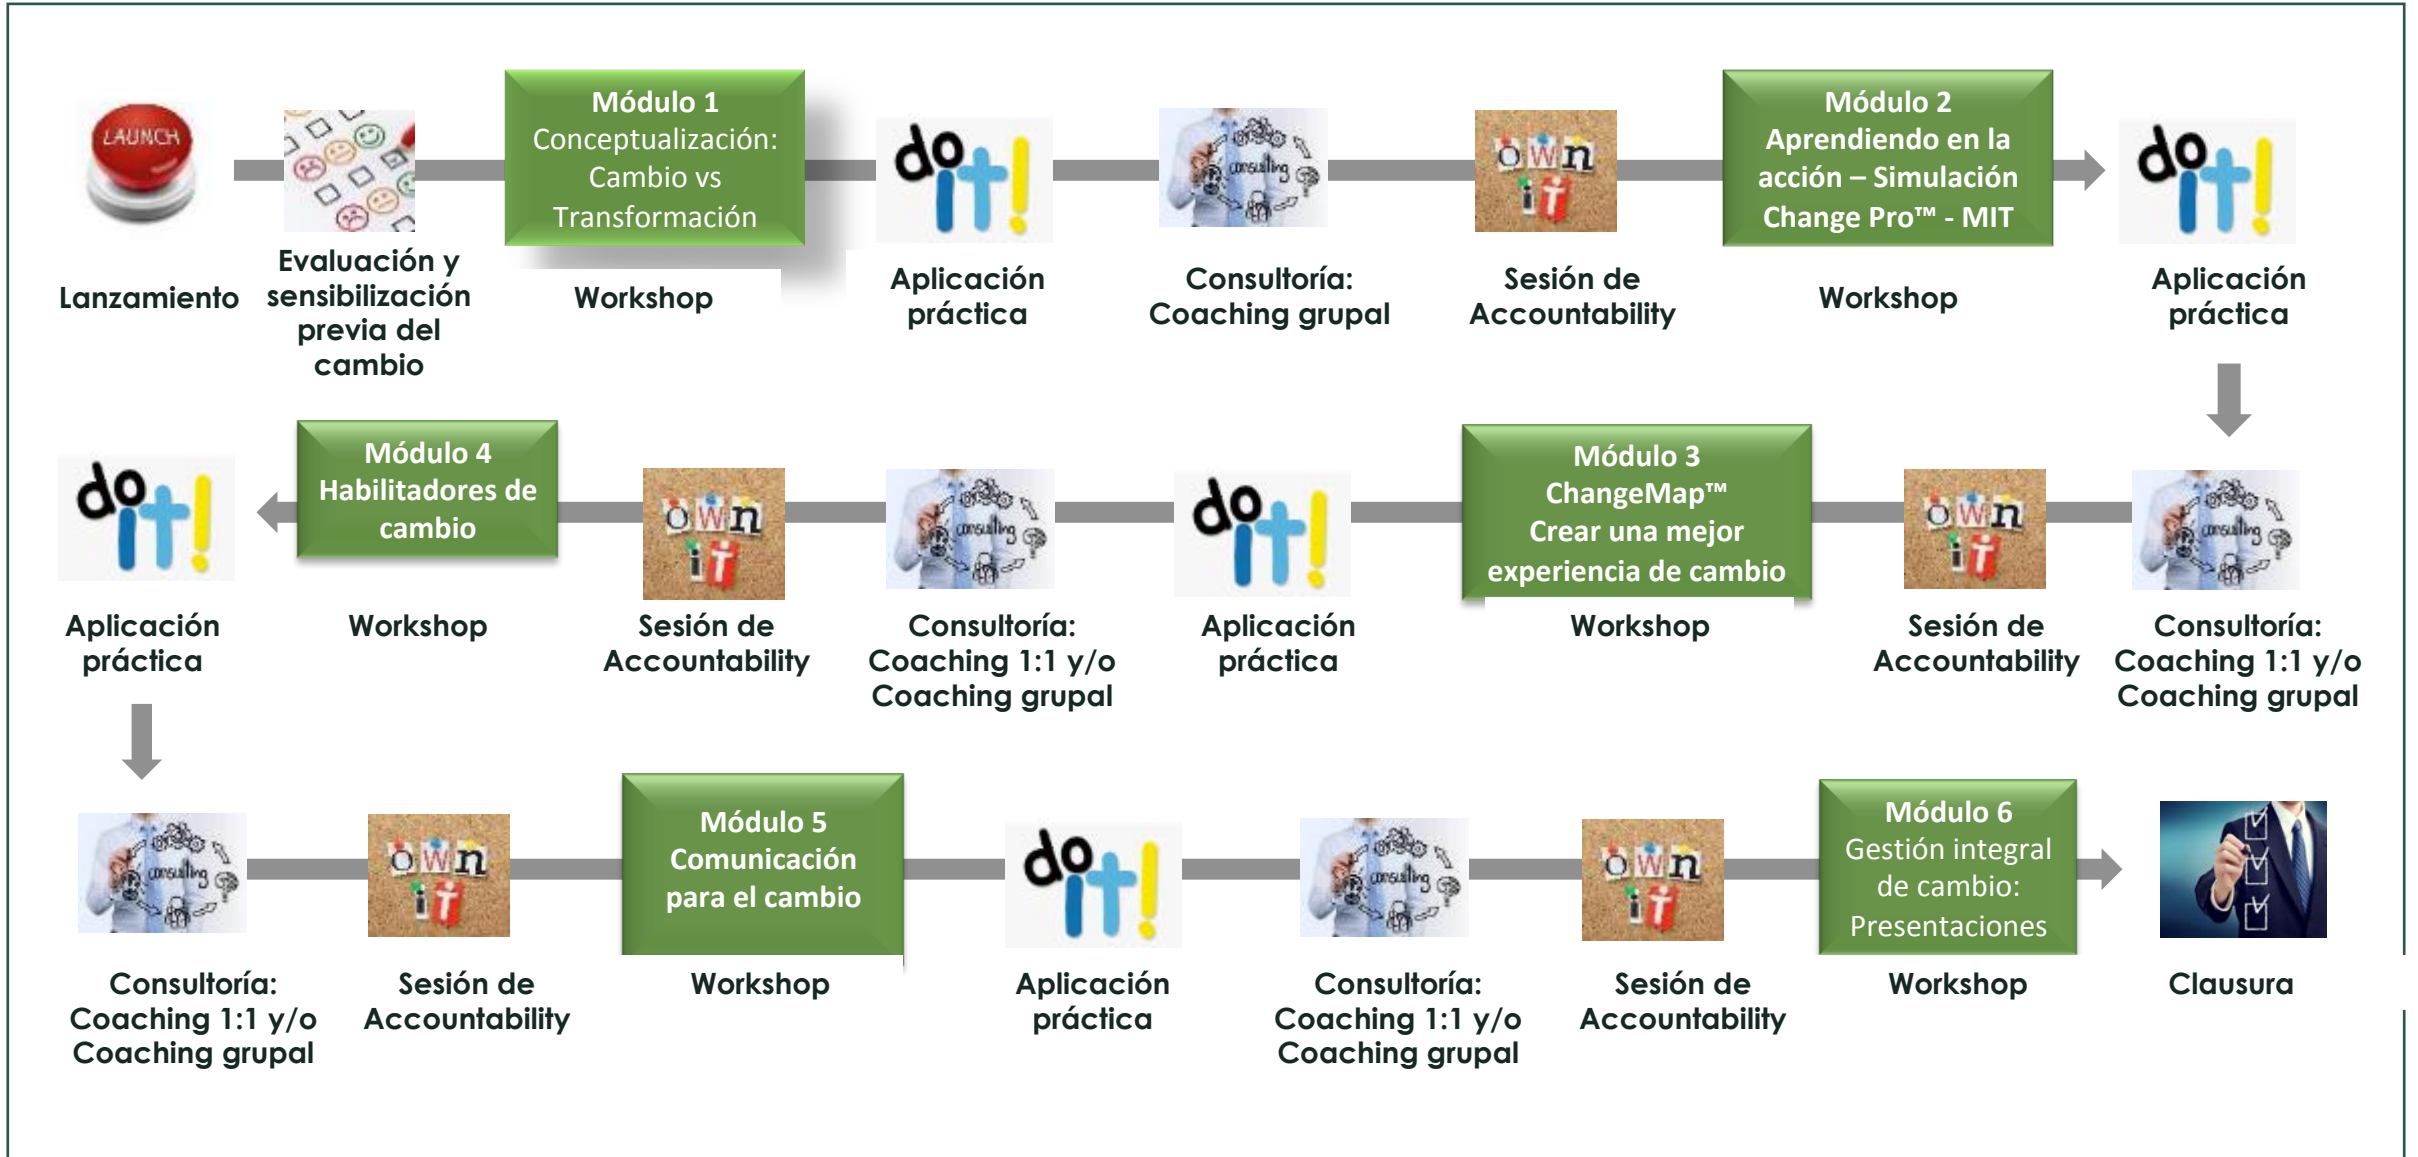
LAUNCH

Lanzamiento

Evaluación y sensibilización previa del cambio

Módulo 1
Conceptualización: Cambio vs Transformación

Workshop

do it!

Aplicación práctica

consulting

Consultoría: Coaching grupal

own it

Sesión de Accountability

Módulo 2
Aprendiendo en la acción – Simulación Change Pro™ - MIT

Workshop

do it!

Aplicación práctica

consulting

Consultoría: Coaching 1:1 y/o Coaching grupal

own it

Sesión de Accountability

Módulo 3
ChangeMap™
Crear una mejor experiencia de cambio

Workshop

do it!

Aplicación práctica

consulting

Consultoría: Coaching 1:1 y/o Coaching grupal

own it

Sesión de Accountability

Módulo 4
Habilitadores de cambio

Workshop

do it!

Aplicación práctica

consulting

Consultoría: Coaching 1:1 y/o Coaching grupal

own it

Sesión de Accountability

Módulo 5
Comunicación para el cambio

Workshop

do it!

Aplicación práctica

consulting

Consultoría: Coaching 1:1 y/o Coaching grupal

own it

Sesión de Accountability

Módulo 6
Gestión integral de cambio: Presentaciones

Workshop

Clausura